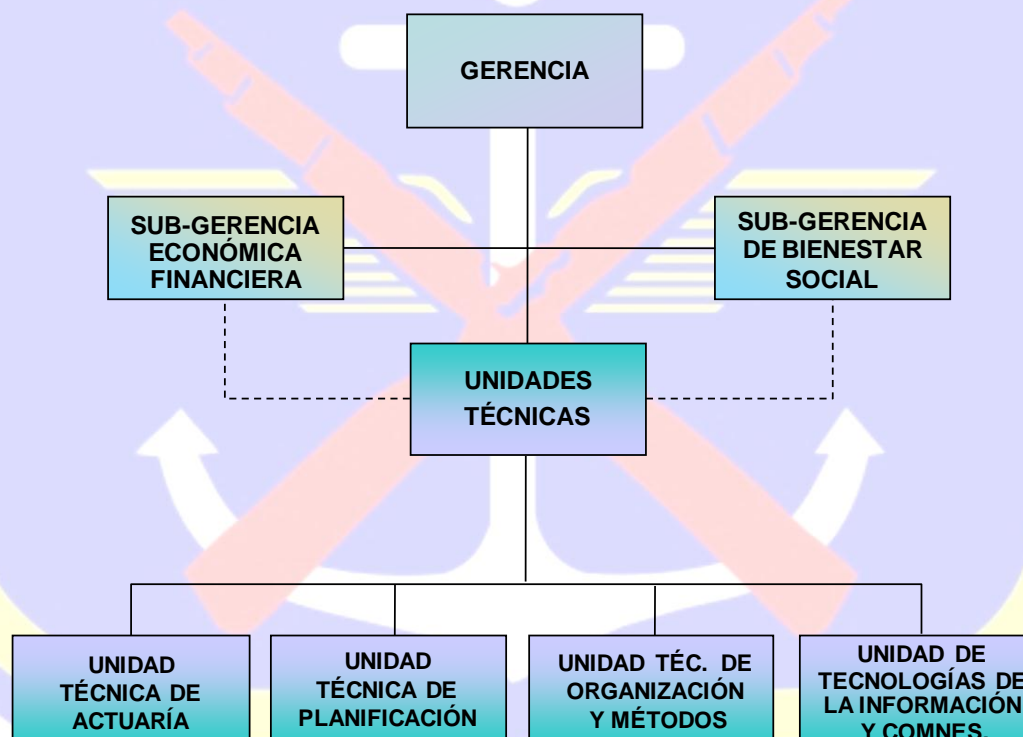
GERENCIA

SUB-GERENCIA ECONÓMICA FINANCIERA

SUB-GERENCIA DE BIENESTAR SOCIAL

UNIDADES TÉCNICAS

UNIDAD TÉCNICA DE ACTUARÍA

UNIDAD TÉCNICA DE PLANIFICACIÓN

UNIDAD TÉC. DE ORGANIZACIÓN Y MÉTODOS

UNIDAD DE TECNOLOGÍAS DE LA INFORMACIÓN Y COMNES.